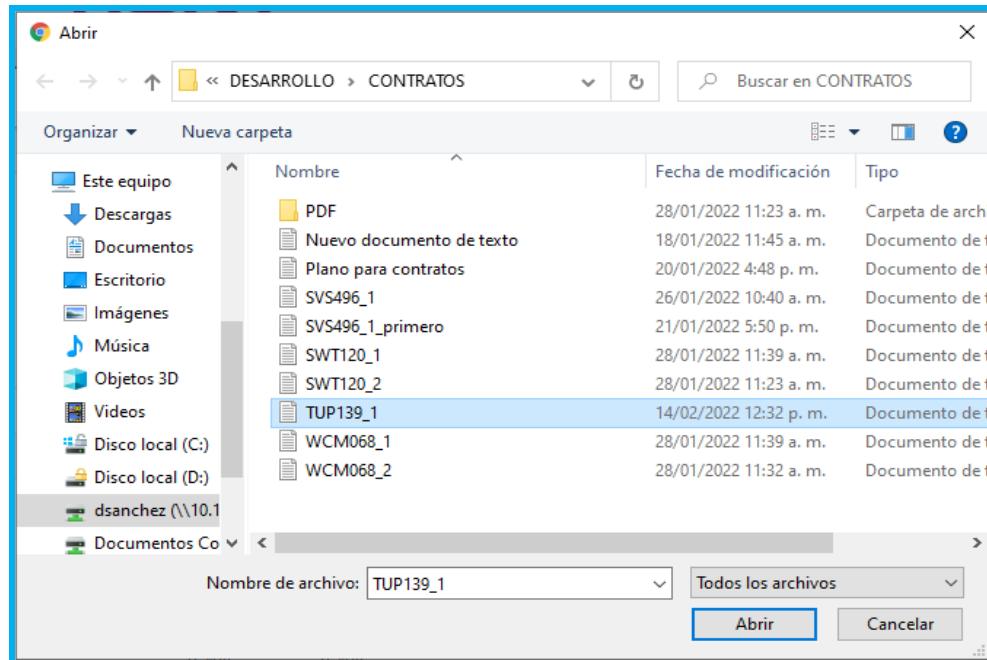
Abrir

« DESARROLLO › CONTRATOS

Buscar en CONTRATOS

Organizar ▾ Nueva carpeta

Este equipo
Descargas
Documentos
Escritorio
Imágenes
Música
Objetos 3D
Videos
Disco local (C:)
Disco local (D:)
dsanchez (\\10.1
Documentos Co

| Nombre | Fecha de modificación | Tipo |
|---|---|---|
| PDF | 28/01/2022 11:23 a. m. | Carpeta de arch |
| Nuevo documento de texto | 18/01/2022 11:45 a. m. | Documento de t |
| Plano para contratos | 20/01/2022 4:48 p. m. | Documento de t |
| SVS496_1 | 26/01/2022 10:40 a. m. | Documento de t |
| SVS496_1_primero | 21/01/2022 5:50 p. m. | Documento de t |
| SWT120_1 | 28/01/2022 11:39 a. m. | Documento de t |
| SWT120_2 | 28/01/2022 11:23 a. m. | Documento de t |
| TUP139_1 | 14/02/2022 12:32 p. m. | Documento de t |
| WCM068_1 | 28/01/2022 11:39 a. m. | Documento de t |
| WCM068_2 | 28/01/2022 11:32 a. m. | Documento de t |

Nombre de archivo: TUP139_1
Todos los archivos
Abrir
Cancelar